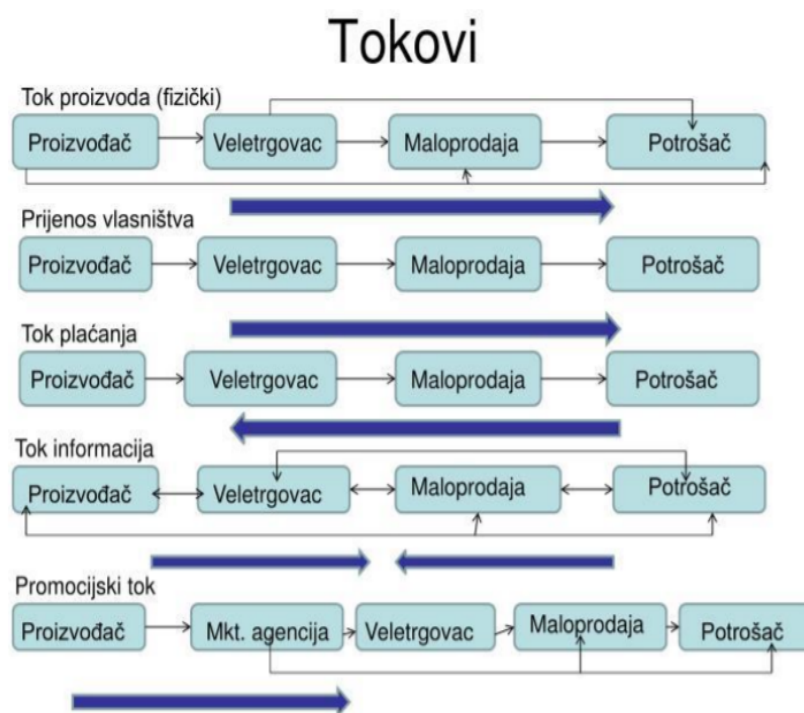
Tokovi

Tok proizvoda (fizički)

Proizvođač → Veletrgovac → Maloprodaja → Potrošač

Prijenos vlasništva

Proizvođač → Veletrgovac → Maloprodaja → Potrošač

Tok plaćanja

Proizvođač → Veletrgovac → Maloprodaja → Potrošač

Tok informacija

Proizvođač ↔ Veletrgovac ↔ Maloprodaja ↔ Potrošač

Promocijski tok

Proizvođač → Mkt. agencija → Veletrgovac → Maloprodaja → Potrošač